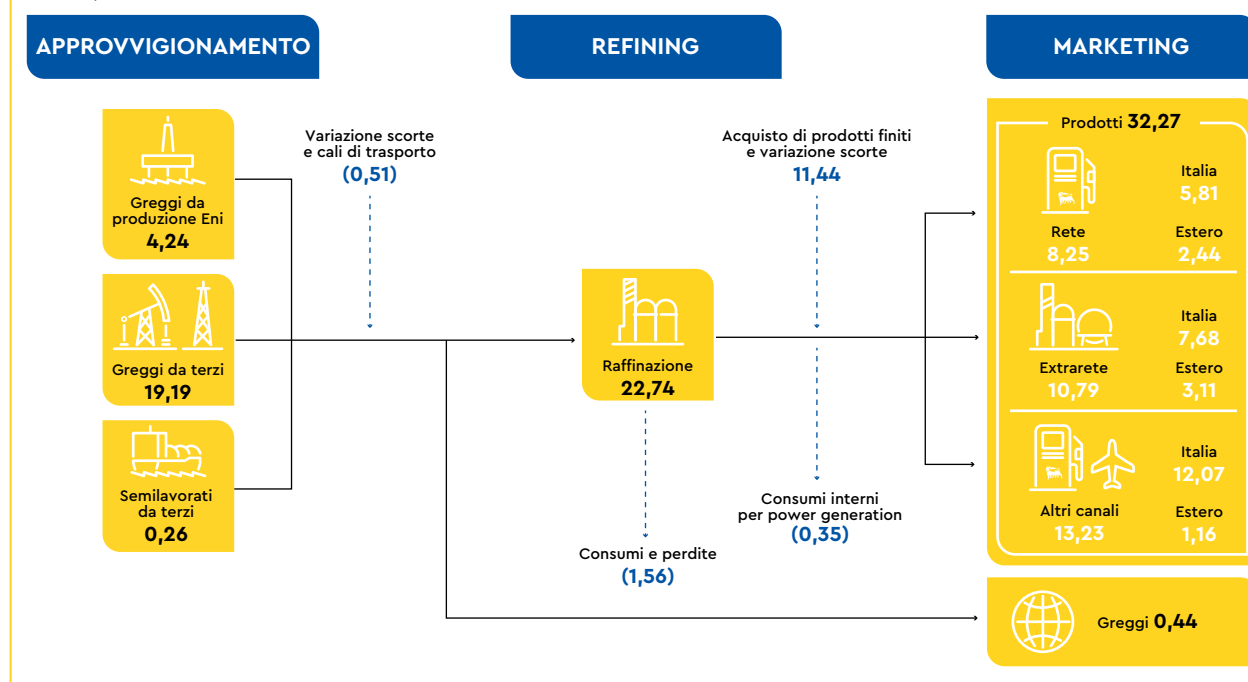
APPROVVIGIONAMENTO

REFINING

MARKETING

Greggi da produzione Eni
4,24

Greggi da terzi
19,19

Semilavorati da terzi
0,26

Variazione scorte e cali di trasporto
(0,51)

Raffinazione
22,74

Consumi e perdite
(1,56)

Acquisto di prodotti finiti e variazione scorte
11,44

Consumi interni per power generation
(0,35)

Prodotti 32,27

Rete
8,25

Italia
5,81

Estero
2,44

Extrarete
10,79

Italia
7,68

Estero
3,11

Altri canali
13,23

Italia
12,07

Estero
1,16

Greggi 0,44